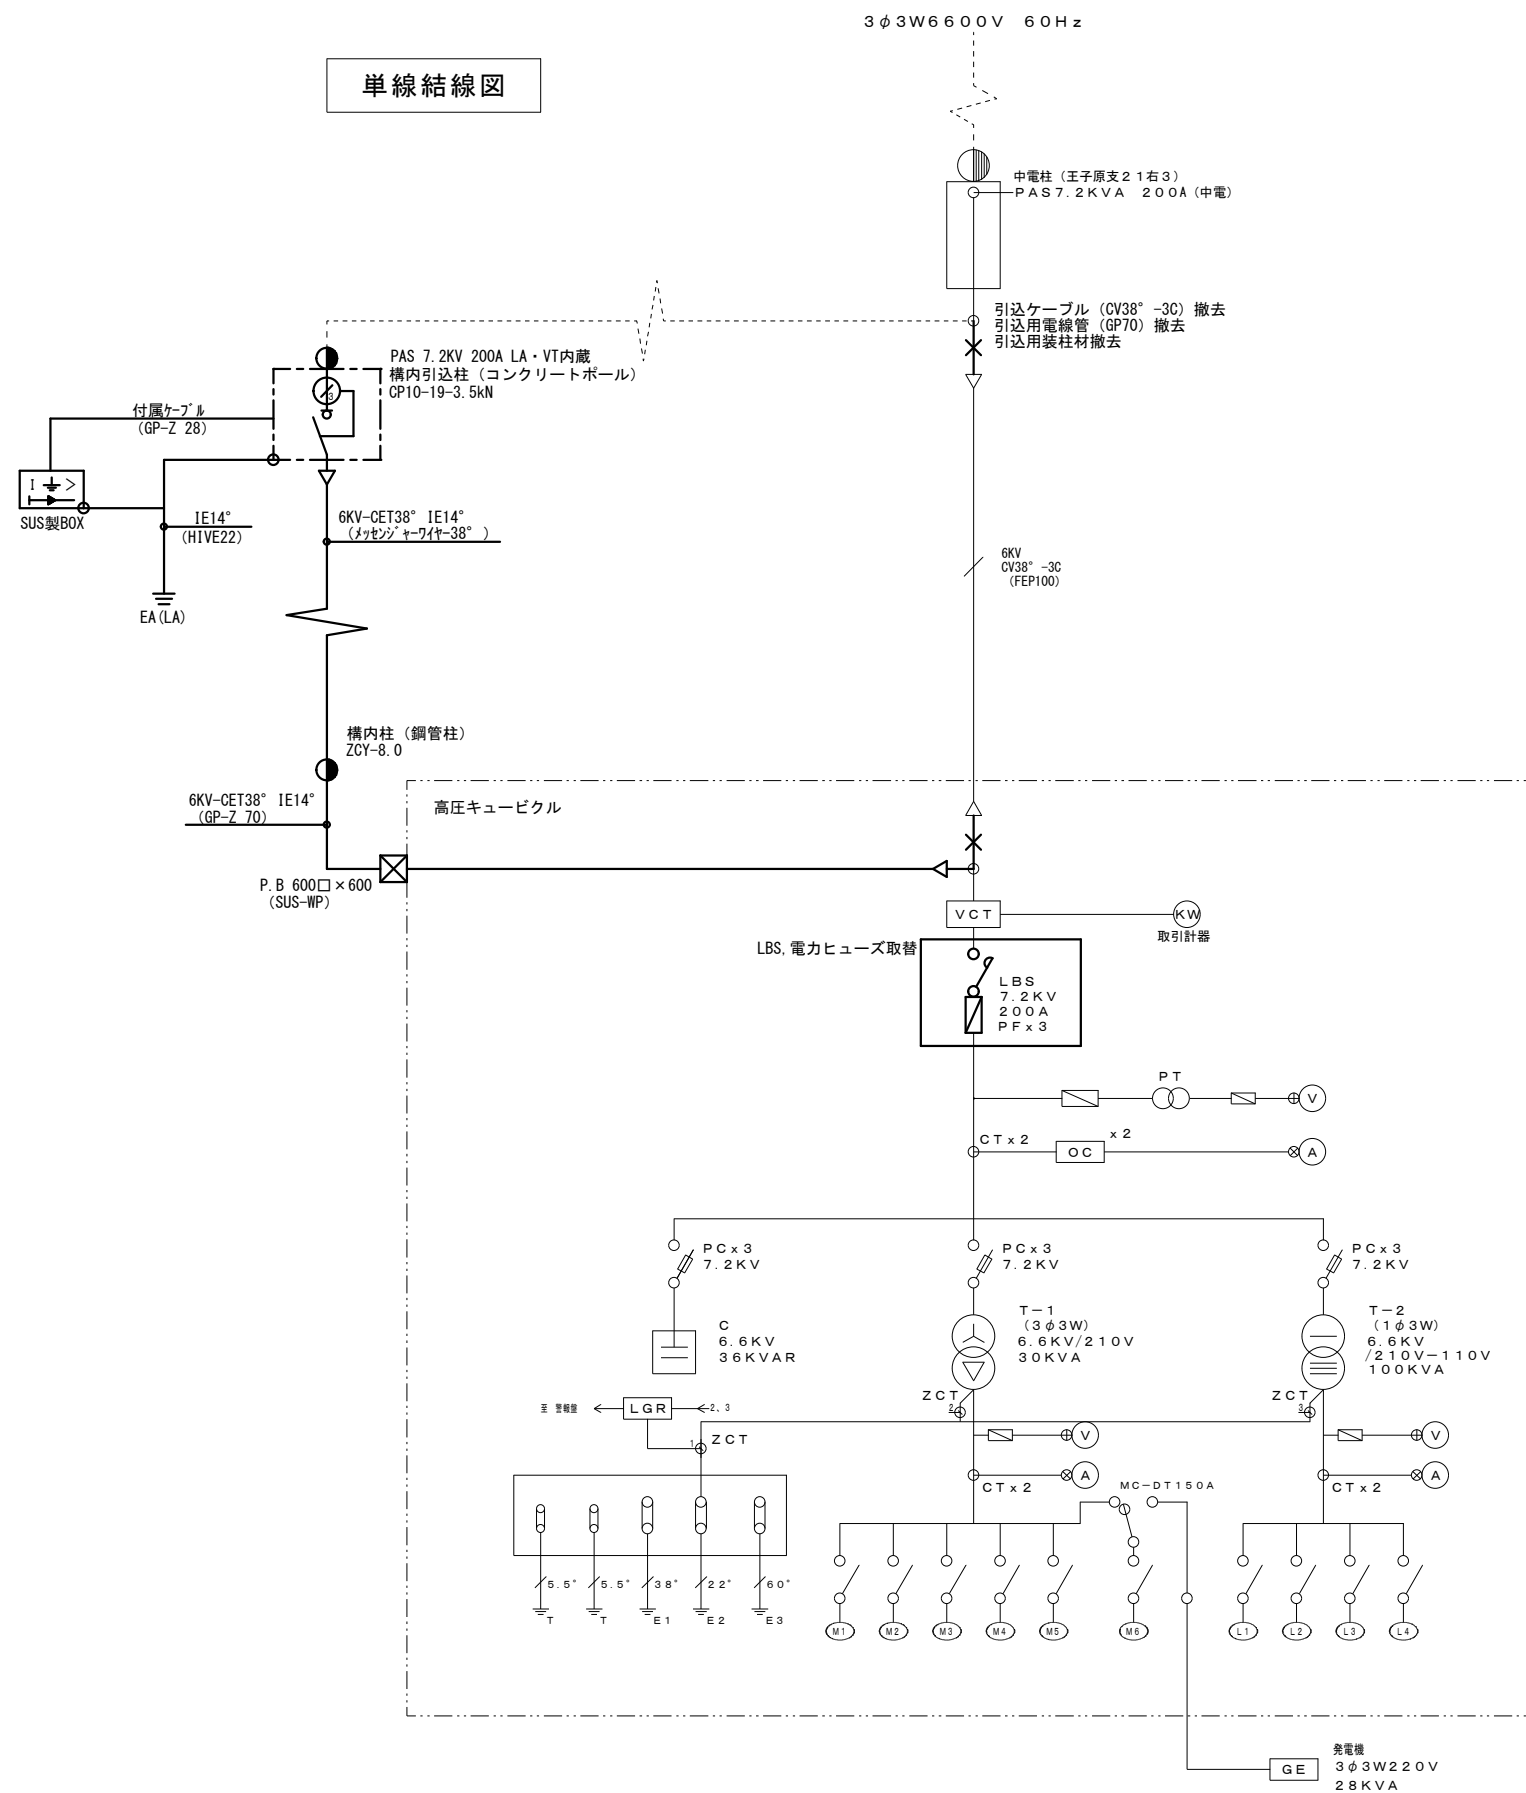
3φ3W6600V 60Hz

単線結線図

中電柱（王子原支21右3）
PAS7.2KVA 200A（中電）

引込ケーブル（CV38°-3C）撤去
引込用電線管（GP70）撤去
引込用装柱材撤去

PAS 7.2KV 200A LA・VT内蔵
構内引込柱（コンクリートポール）
CP10-19-3.5kN

付属ケーブル
（GP-Z 28）

SUS製BOX

IE14°
（HIVE22）

EA(LA)

6KV-CET38° IE14°
（メッセンジャーワイヤー38°）

6KV
CV38° -3C
（FEP100）

構内柱（鋼管柱）
ZCY-8.0

6KV-CET38° IE14°
（GP-Z 70）

高圧キュービクル

P.B 600□×600
（SUS-WP）

VCT

KW
取引計器

LBS,電力ヒューズ取替

LBS
7.2KV
200A
PFx3

PT

V

CTx2

OC

x2

A

PCx3
7.2KV

PCx3
7.2KV

PCx3
7.2KV

C
6.6KV
36KVAR

T−1
（3φ3W）
6.6KV/210V
30KVA

T−2
（1φ3W）
6.6KV
/210V−110V
100KVA

至 警報盤

LGR

2、3

ZCT

ZCT

ZCT

1

2

3

V

V

A

A

CTx2

CTx2

MC−DT150A

5.5°

5.5°

38°

22°

60°

T

T

E1

E2

E3

M1

M2

M3

M4

M5

M6

L1

L2

L3

L4

GE

発電機
3φ3W220V
28KVA